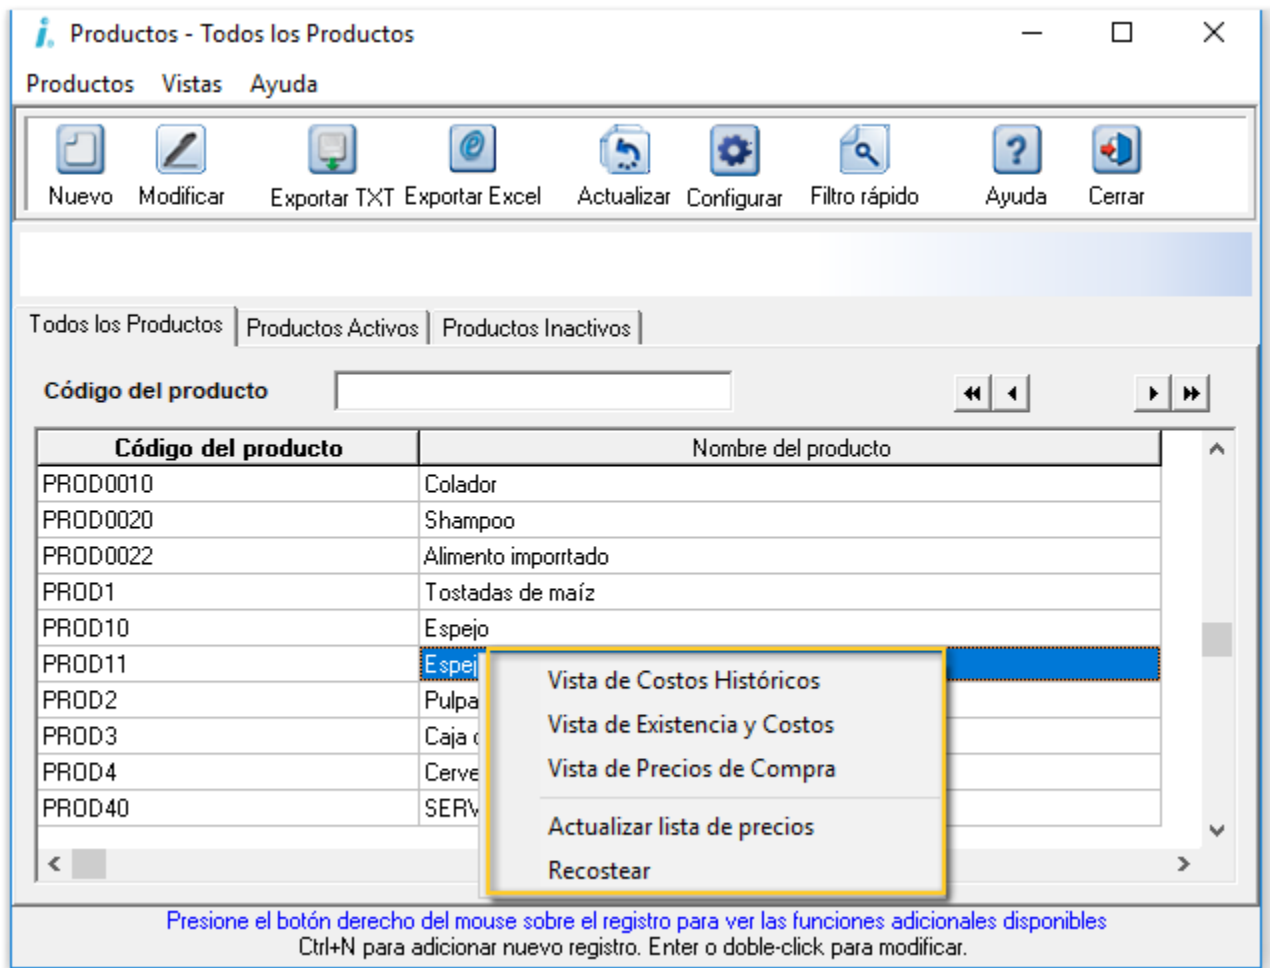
Productos - Todos los Productos

Productos Vistas Ayuda

Nuevo Modificar Exportar TXT Exportar Excel Actualizar Configurar Filtro rápido Ayuda Cerrar

Todos los Productos | Productos Activos | Productos Inactivos

Código del producto

| Código del producto | Nombre del producto |
|---|---|
| PROD0010 | Colador |
| PROD0020 | Shampoo |
| PROD0022 | Alimento imporrtado |
| PROD1 | Tostadas de maíz |
| PROD10 | Espejo |
| PROD11 | Espej |
| PROD2 | Pulpa |
| PROD3 | Caja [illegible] |
| PROD4 | Cerve |
| PROD40 | SERV |

Vista de Costos Históricos
Vista de Existencia y Costos
Vista de Precios de Compra
Actualizar lista de precios
Recostear

Presione el botón derecho del mouse sobre el registro para ver las funciones adicionales disponibles
Ctrl+N para adicionar nuevo registro. Enter o doble-click para modificar.